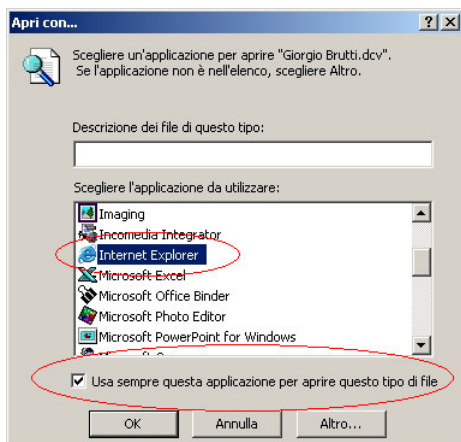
Apri con...

?

X

Scegliere un'applicazione per aprire "Giorgio Brutti.dcv". Se l'applicazione non è nell'elenco, scegliere Altro.

Descrizione dei file di questo tipo:

Scegliere l'applicazione da utilizzare:

Imaging
Incomedia Integrator
Internet Explorer
Microsoft Excel
Microsoft Office Binder
Microsoft Photo Editor
Microsoft PowerPoint for Windows
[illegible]

Usa sempre questa applicazione per aprire questo tipo di file

OK

Annulla

Altro...